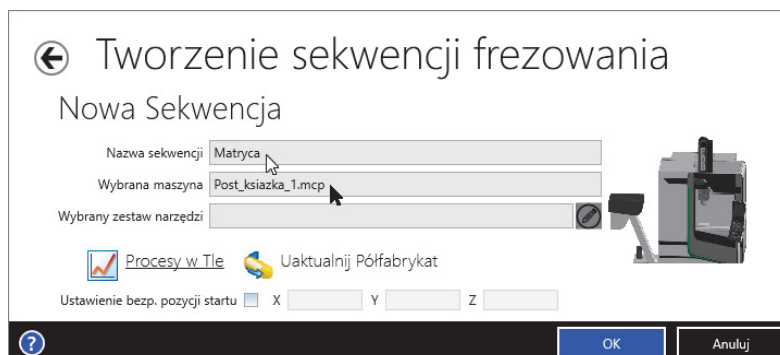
Tworzenie sekwencji frezowania

Nowa Sekwencja

Nazwa sekwencji Matryca

Wybrana maszyna Post_ksiazka_1.mcp

Wybrany zestaw narzędzi

Procesy w Tle Uaktualnij Półfabrykat

Ustawienie bezp. pozycji startu X Y Z

?

OK

Anuluj